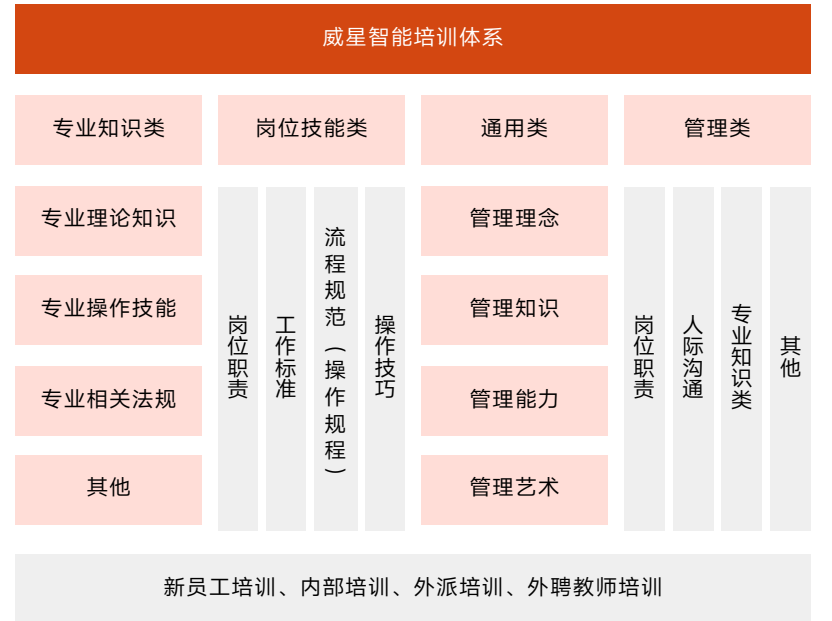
威星智能培训体系

专业知识类

岗位技能类

通用类

管理类

专业理论知识

专业操作技能

专业相关法规

其他

岗位职责

工作标准

流程规范（操作规程）

操作技巧

管理理念

管理知识

管理能力

管理艺术

岗位职责

人际沟通

专业知识类

其他

新员工培训、内部培训、外派培训、外聘教师培训